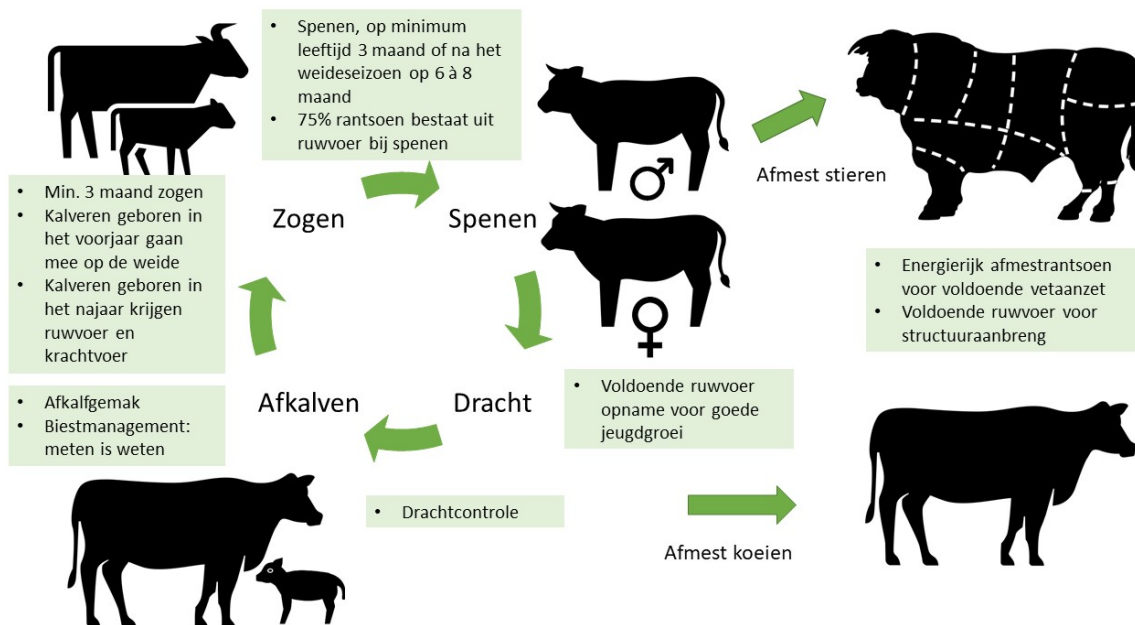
- Spenen, op minimum leeftijd 3 maand of na het weideseizoen op 6 à 8 maand
- 75% rantsoen bestaat uit ruwvoer bij spenen

♂

Afmest stieren

- Min. 3 maand zogen
- Kalveren geboren in het voorjaar gaan mee op de weide
- Kalveren geboren in het najaar krijgen ruwvoer en krachtvoer

Zogen

Spenen

♀

- Energierijk afmestrantsoen voor voldoende vetaanzet
- Voldoende ruwvoer voor structuuraanbreng

- Afkalfgemak
- Biestmanagement: meten is weten

Afkalven

Dracht

- Voldoende ruwvoer opname voor goede jeugdgroei

- Drachtcontrole

Afmest koeien